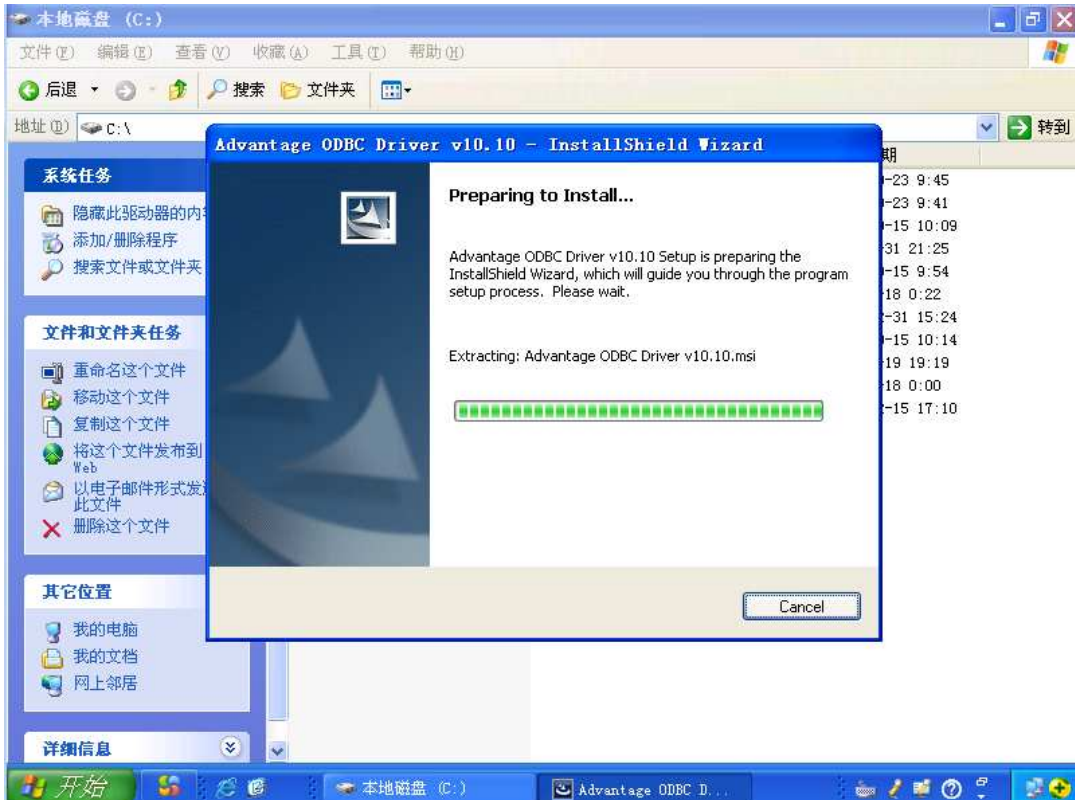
本地磁盘 (C:)

文件(F) 编辑(E) 查看(V) 收藏(A) 工具(T) 帮助(H)

后退 搜索 文件夹

地址(D) C:\ 转到

系统任务
隐藏此驱动器的内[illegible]
添加/删除程序
搜索文件或文件夹

文件和文件夹任务
重命名这个文件
移动这个文件
复制这个文件
将这个文件发布到Web
以电子邮件形式发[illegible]此文件
删除这个文件

其它位置
我的电脑
我的文档
网上邻居

详细信息

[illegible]期
-23 9:45
-23 9:41
-15 10:09
31 21:25
-15 9:54
18 0:22
-31 15:24
-15 10:14
19 19:19
18 0:00
-15 17:10

Advantage ODBC Driver v10.10 - InstallShield Wizard

Preparing to Install...

Advantage ODBC Driver v10.10 Setup is preparing the InstallShield Wizard, which will guide you through the program setup process. Please wait.

Extracting: Advantage ODBC Driver v10.10.msi

Cancel

开始 本地磁盘 (C:) Advantage ODBC D...